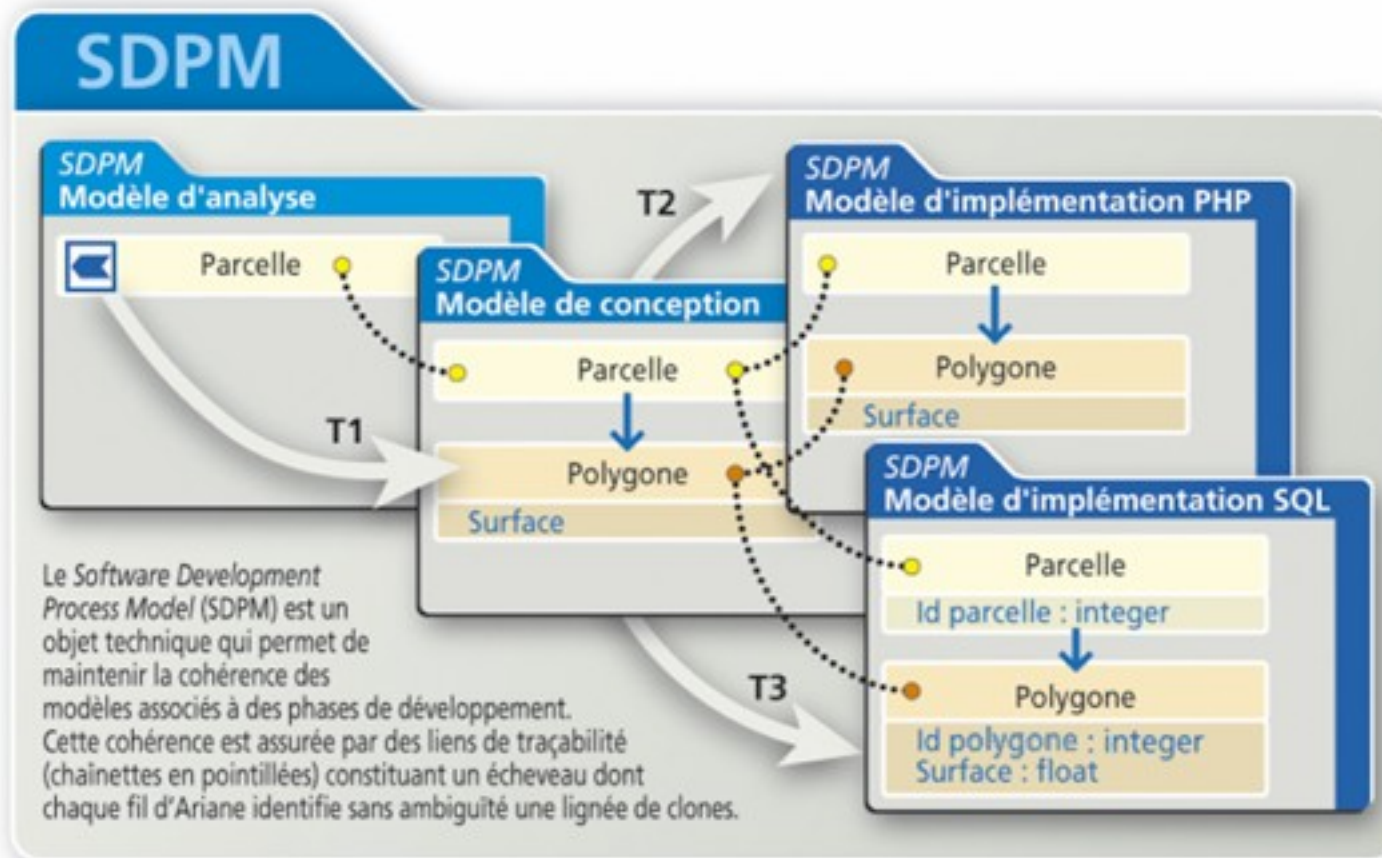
SDPM

SDPM
Modèle d'analyse

Parcelle

T2

SDPM
Modèle de conception

Parcelle

Polygone

Surface

T1

SDPM
Modèle d'implémentation PHP

Parcelle

Polygone

Surface

SDPM
Modèle d'implémentation SQL

Parcelle

Id parcelle : integer

Polygone

Id polygone : integer
Surface : float

T3

Le *Software Development Process Model* (SDPM) est un objet technique qui permet de maintenir la cohérence des modèles associés à des phases de développement. Cette cohérence est assurée par des liens de traçabilité (chainettes en pointillées) constituant un écheveau dont chaque fil d'Ariane identifie sans ambiguïté une lignée de clones.